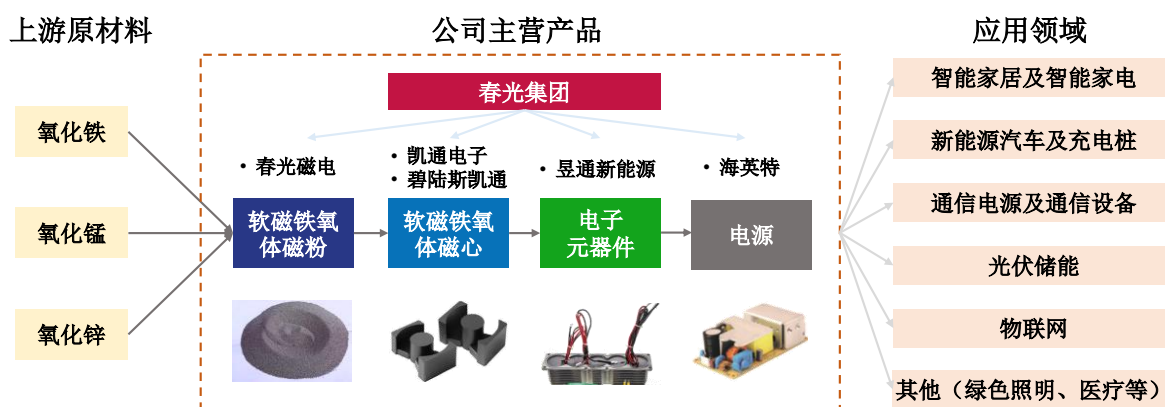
上游原材料

氧化铁

氧化锰

氧化锌

公司主营产品

春光集团

• 春光磁电

• 凯通电子
• 碧陆斯凯通

• 昱通新能源

• 海英特

软磁铁氧体磁粉

软磁铁氧体磁心

电子元器件

电源

应用领域

智能家居及智能家电

新能源汽车及充电桩

通信电源及通信设备

光伏储能

物联网

其他（绿色照明、医疗等）